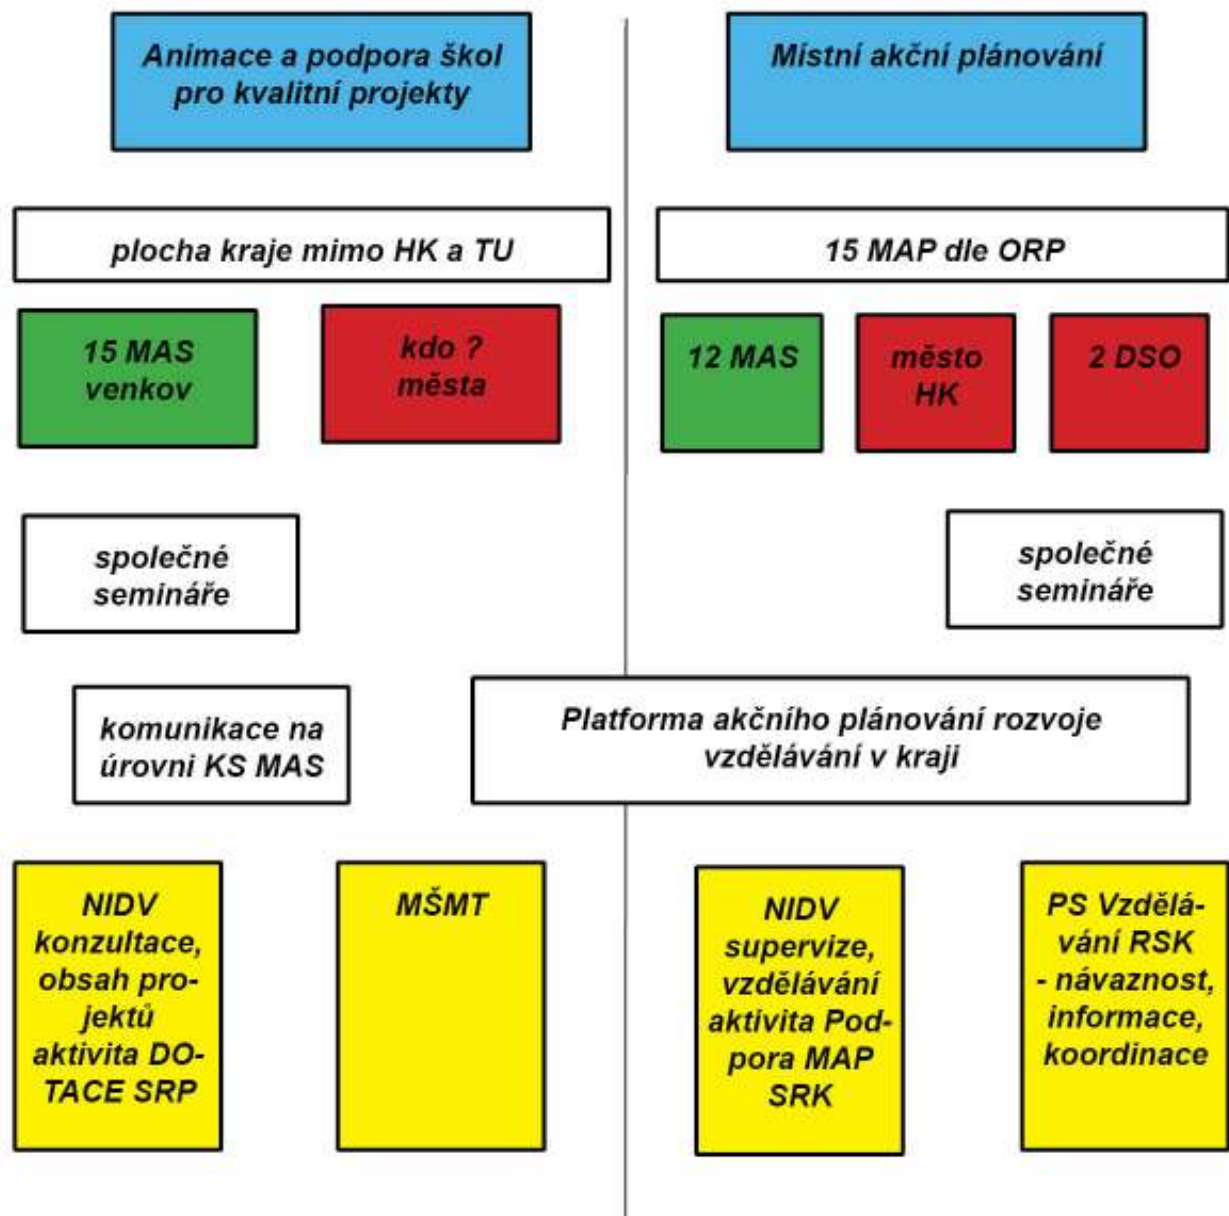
Animace a podpora škol pro kvalitní projekty

Místní akční plánování

plocha kraje mimo HK a TU

15 MAP dle ORP

15 MAS venkov

kdo ? města

12 MAS

město HK

2 DSO

společné semináře

společné semináře

komunikace na úrovni KS MAS

Platforma akčního plánování rozvoje vzdělávání v kraji

NIDV konzultace, obsah projektů aktivita DOTACE SRP

MŠMT

NIDV supervize, vzdělávání aktivita Podpora MAP SRK

PS Vzdělávání RSK - návaznost, informace, koordinace